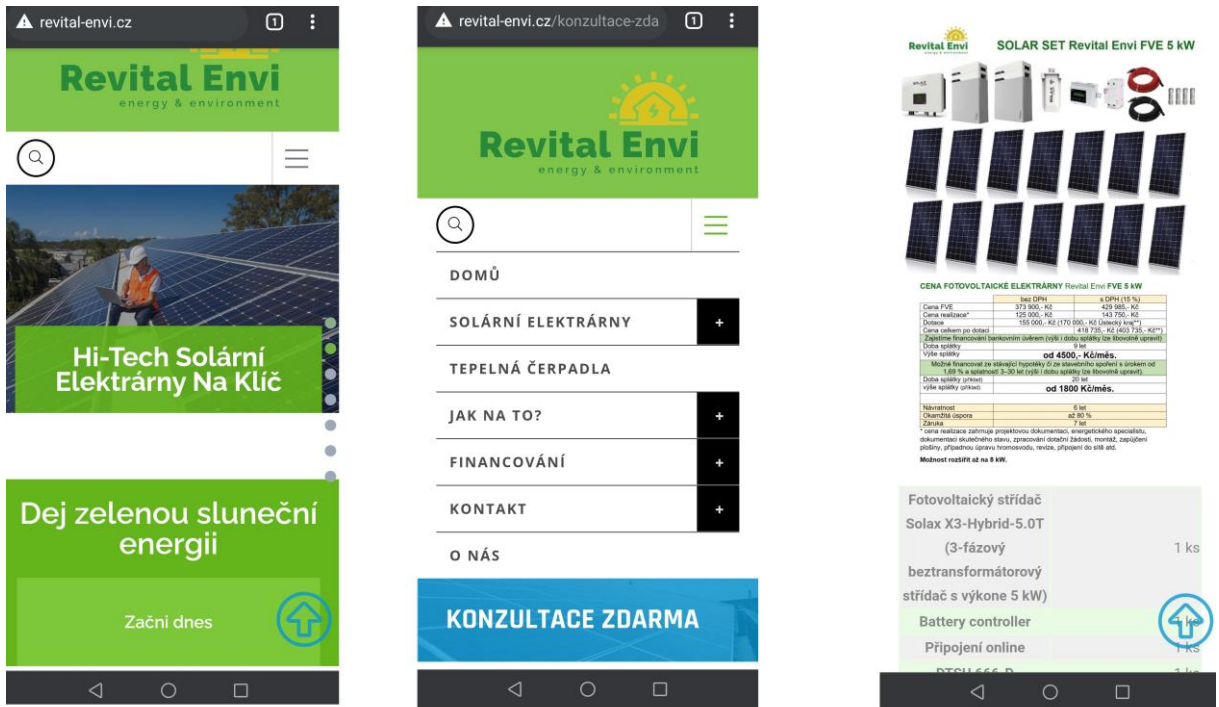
revital-envi.cz

1

Revital Envi
energy & environment

Hi-Tech Solární Elektrárny Na Klíč

Dej zelenou sluneční energii

Začni dnes

revital-envi.cz/konzultace-zda

1

Revital Envi
energy & environment

DOMŮ

SOLÁRNÍ ELEKTRÁRNY +

TEPELNÁ ČERPADLA

JAK NA TO? +

FINANCOVÁNÍ +

KONTAKT +

O NÁS

KONZULTACE ZDARMA

Revital Envi

SOLAR SET Revital Envi FVE 5 kW

CENA FOTOVOLTAICKÉ ELEKTRÁRNY Revital Envi FVE 5 kW

| | bez DPH | s DPH (15 %) |
|---|---|---|
| Cena FVE | 373 900,- Kč | 429 985,- Kč |
| Cena realizace* | 125 000,- Kč | 143 750,- Kč |
| Dotace | 155 000,- Kč (170 000,- Kč Ústecký kraj**) | |
| Cena celkem po dotaci | | 418 735,- Kč (403 735,- Kč**) |
| Zajistíme financování bankovním úvěrem (výši i dobu splátky lze libovolně upravit) | | |
| Doba splátky | 9 let | |
| Výše splátky | od 4500,- Kč/měs. | |
| Možné financovat ze stávající hypotéky či ze stavebního spoření s úrokem od 1,69 % a splatností 3-30 let (výši i dobu splátky lze libovolně upravit). | | |
| Doba splátky (příklad) | 20 let | |
| výše splátky (příklad) | od 1800 Kč/měs. | |
| Návratnost | 6 let | |
| Okamžitá úspora | až 80 % | |
| Záruka | 7 let | |

* cena realizace zahrnuje projektovou dokumentaci, energetického specialistu, dokumentaci skutečného stavu, zpracování dotační žádosti, montáž, zapůjčení plošiny, případnou úpravu hromosvodu, revize, připojení do sítě atd.

Možnost rozšíření až na 8 kW.

| | |
|---|---|
| Fotovoltaický střídač Solax X3-Hybrid-5.0T (3-fázový beztransformátorový střídač s výkone 5 kW) | 1 ks |
| Battery controller | 1 ks |
| Připojení online | 1 ks |
| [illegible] | 1 ks |